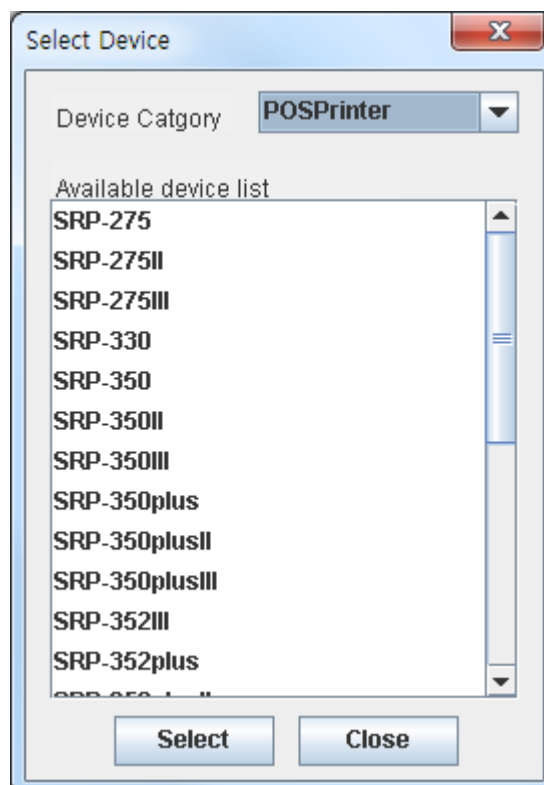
Select Device

Device Catgory POSPrinter

Available device list
SRP-275
SRP-275II
SRP-275III
SRP-330
SRP-350
SRP-350II
SRP-350III
SRP-350plus
SRP-350plusII
SRP-350plusIII
SRP-352III
SRP-352plus
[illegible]

Select Close